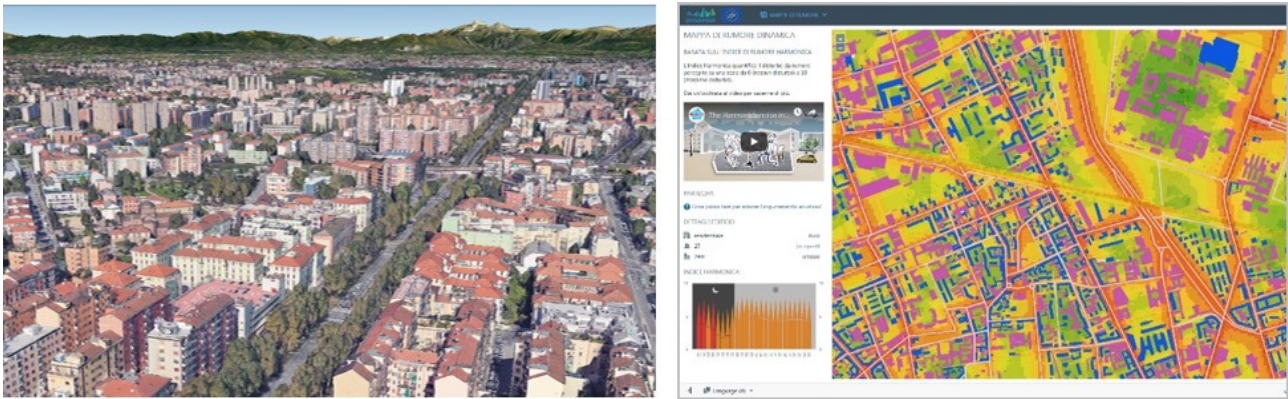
MAPPA DI RUMORE DINAMICA

BASATA SULL'INDICE DI RUMORE HARMONICA

L'indice Harmonica quantifica il disturbo da rumore percepito su una scala da 0 (rumore distante) a 10 (rumore intenso).

Dai un'occhiata al video per saperne di più.

The Harmonica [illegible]

RIASSUNTO

Come posso fare per ridurre l'inquinamento acustico?

DETTAGLI EDIFICIO

residenziale

27

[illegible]

INDICE HARMONICA

Language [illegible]